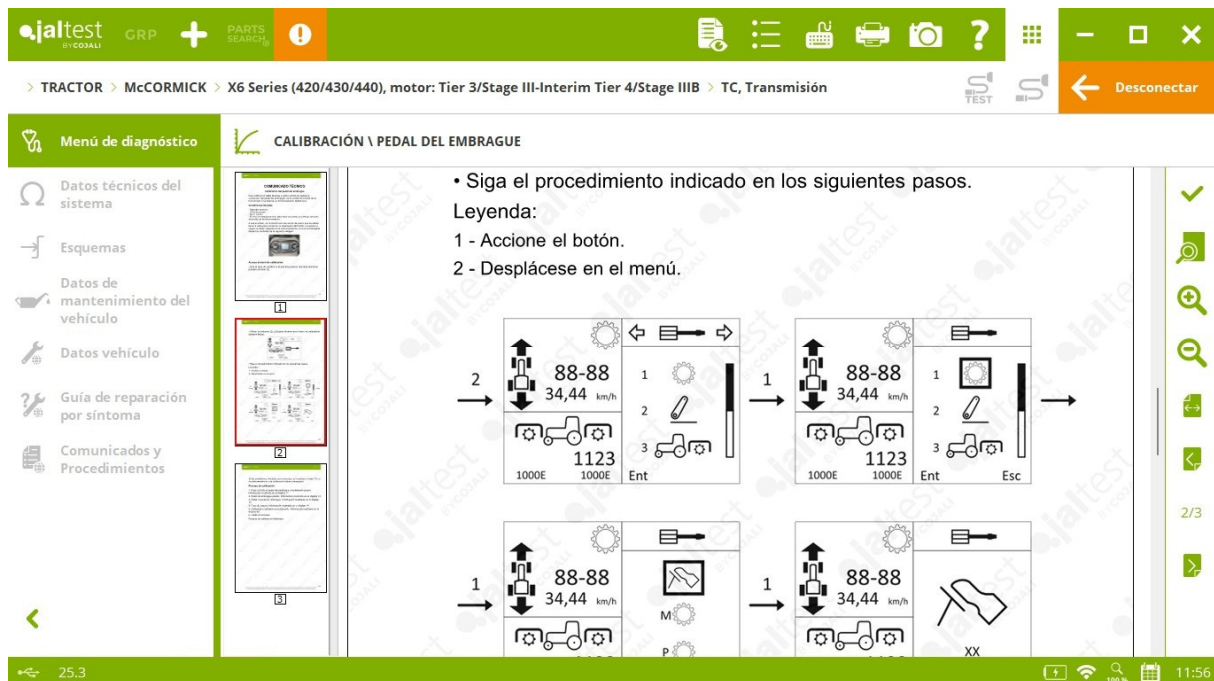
jaltest BY COJALI GRP PARTS SEARCH

> TRACTOR > McCORMICK > X6 Series (420/430/440), motor: Tier 3/Stage III-Interim Tier 4/Stage IIIB > TC, Transmisión

TEST

Desconectar

Menú de diagnóstico

Datos técnicos del sistema

Esquemas

Datos de mantenimiento del vehículo

Datos vehículo

Guía de reparación por síntoma

Comunicados y Procedimientos

CALIBRACIÓN \ PEDAL DEL EMBRAGUE

1

2

3

• Siga el procedimiento indicado en los siguientes pasos.

Leyenda:

1 - Accione el botón.

2 - Desplácese en el menú.

2 88-88 34,44 km/h 1123 1000E 1000E 1 2 3 Ent

1 88-88 34,44 km/h 1123 1000E 1000E 1 2 3 Ent Esc

1 88-88 34,44 km/h M P

1 88-88 34,44 km/h XX

2/3

25.3

11:56